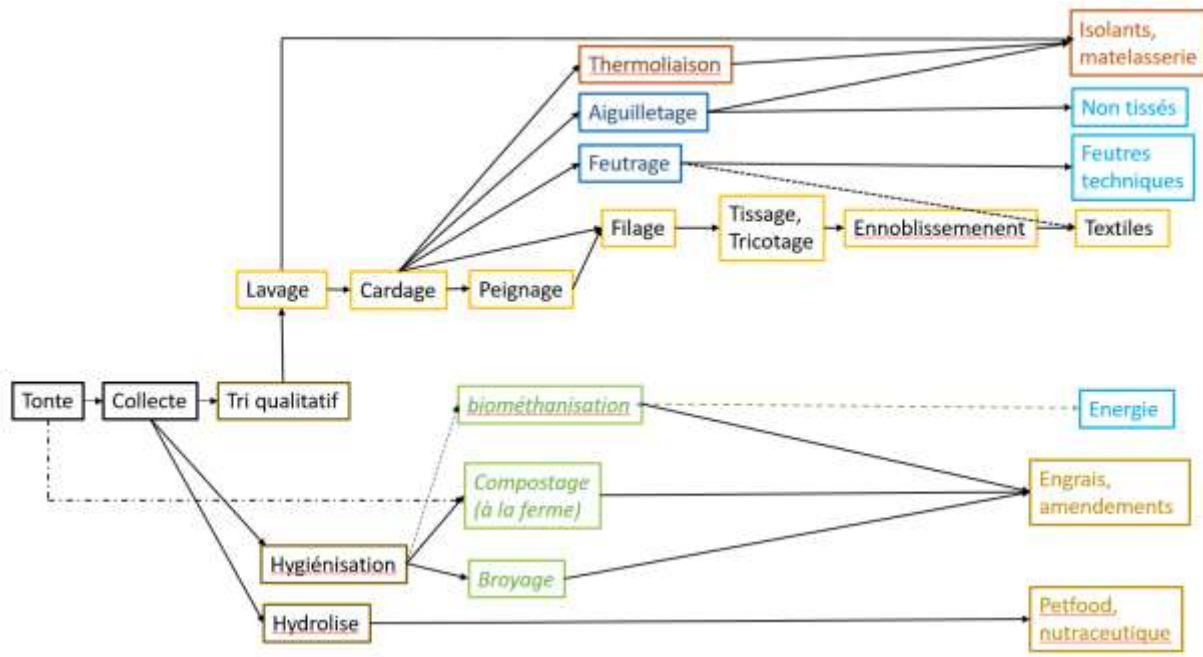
Isolants, matelasserie

Thermoliaison

Aiguilletage

Non tissés

Feutrage

Feutres techniques

Filage

Tissage, Tricotage

Ennoblissemenent

Textiles

Lavage

Cardage

Peignage

Tonte

Collecte

Tri qualitatif

biométhanisation

Energie

Compostage (à la ferme)

Engrais, amendements

Hygiénisation

Broyage

Hydrolise

Petfood, nutraceutique